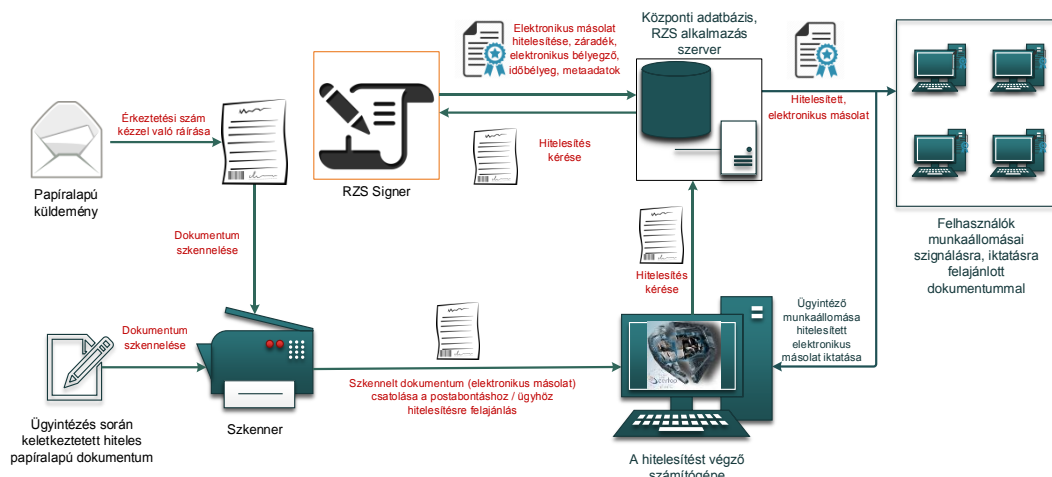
Elektronikus másolat hitelesítése, záradék, elektronikus bélyegző, időbélyeg, metaadatok

Központi adatbázis, RZS alkalmazás szerver

Érkeztetési szám kézzel való ráírása

Hitelesítés kérése

Hitelesített, elektronikus másolat

Papíralapú küldemény

RZS Signer

Dokumentum szkennelése

Felhasználók munkaállomásai szignálásra, iktatásra felajánlott dokumentummal

Hitelesítés kérése

Ügyintéző munkaállomása hitelesített elektronikus másolat iktatása

Dokumentum szkennelése

Szkennelt dokumentum (elektronikus másolat) csatolása a postabontáshoz / ügyhöz hitelesítésre felajánlás

Ügyintézés során keletkeztetett hiteles papíralapú dokumentum

Szkenner

A hitelesítést végző számítógépe